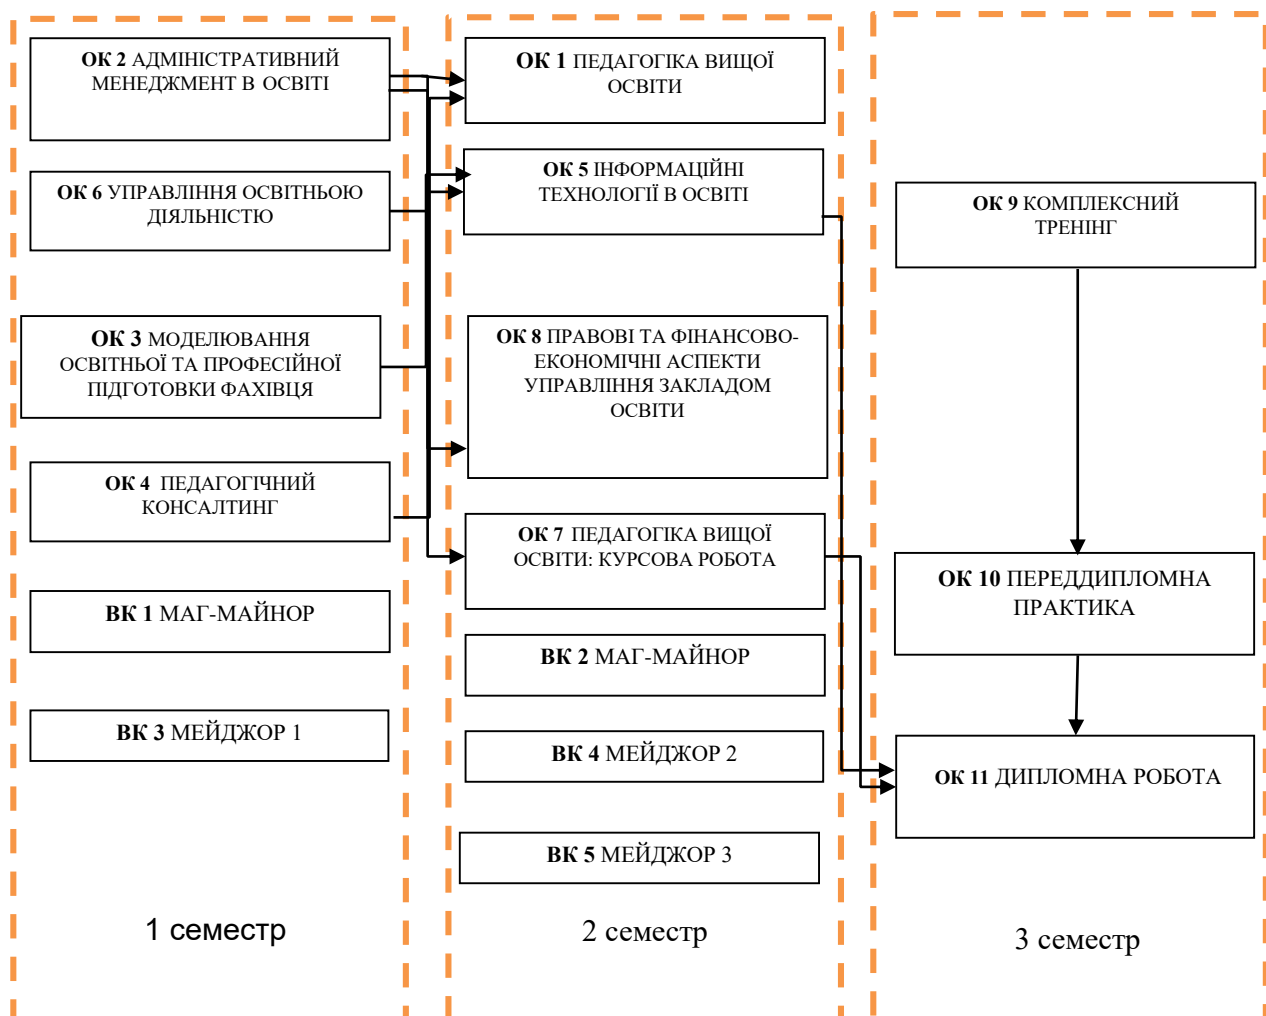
ОК 2 АДМІНІСТРАТИВНИЙ МЕНЕДЖМЕНТ В ОСВІТІ

ОК 6 УПРАВЛІННЯ ОСВІТНЬОЮ ДІЯЛЬНІСТЮ

ОК 3 МОДЕЛЮВАННЯ ОСВІТНЬОЇ ТА ПРОФЕСІЙНОЇ ПІДГОТОВКИ ФАХІВЦЯ

ОК 4 ПЕДАГОГІЧНИЙ КОНСАЛТИНГ

ВК 1 МАГ-МАЙНОР

ВК 3 МЕЙДЖОР 1

1 семестр

ОК 1 ПЕДАГОГІКА ВИЩОЇ ОСВІТИ

ОК 5 ІНФОРМАЦІЙНІ ТЕХНОЛОГІЇ В ОСВІТІ

ОК 8 ПРАВОВІ ТА ФІНАНСОВО-ЕКОНОМІЧНІ АСПЕКТИ УПРАВЛІННЯ ЗАКЛАДОМ ОСВІТИ

ОК 7 ПЕДАГОГІКА ВИЩОЇ ОСВІТИ: КУРСОВА РОБОТА

ВК 2 МАГ-МАЙНОР

ВК 4 МЕЙДЖОР 2

ВК 5 МЕЙДЖОР 3

2 семестр

ОК 9 КОМПЛЕКСНИЙ ТРЕНІНГ

ОК 10 ПЕРЕДДИПЛОМНА ПРАКТИКА

ОК 11 ДИПЛОМНА РОБОТА

3 семестр